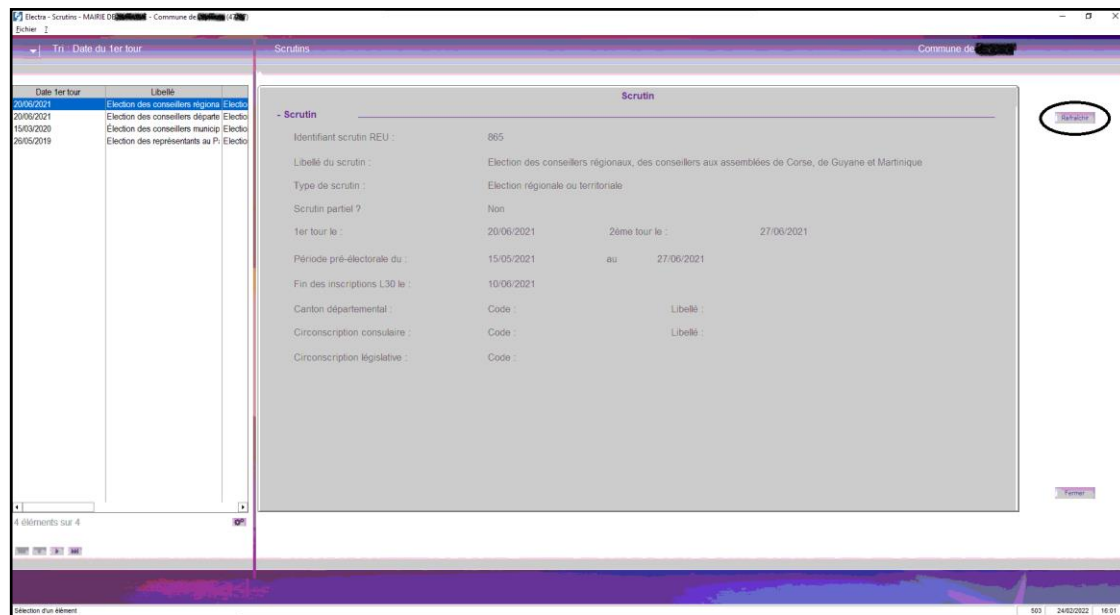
Electra - Scrutins - MAIRIE DE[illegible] - Commune de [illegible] (47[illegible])
Fichier ?

Tri : Date du 1er tour

Scrutins

Commune de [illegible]

| Date 1er tour | Libellé | |
|---|---|---|
| 20/06/2021 | Election des conseillers régiona | Electio |
| 20/06/2021 | Election des conseillers départe | Electio |
| 15/03/2020 | Élection des conseillers municip | Electio |
| 26/05/2019 | Election des représentants au P. | Electio |

4 éléments sur 4

Scrutin

- Scrutin

Identifiant scrutin REU : 865

Libellé du scrutin : Election des conseillers régionaux, des conseillers aux assemblées de Corse, de Guyane et Martinique

Type de scrutin : Election régionale ou territoriale

Scrutin partiel ? Non

1er tour le : 20/06/2021 2ème tour le : 27/06/2021

Période pré-électorale du : 15/05/2021 au 27/06/2021

Fin des inscriptions L30 le : 10/06/2021

Canton départemental : Code : Libellé :

Circonscription consulaire : Code : Libellé :

Circonscription législative : Code :

Rafraîchir

Fermer

Sélection d'un élément

503 24/02/2022 16:01